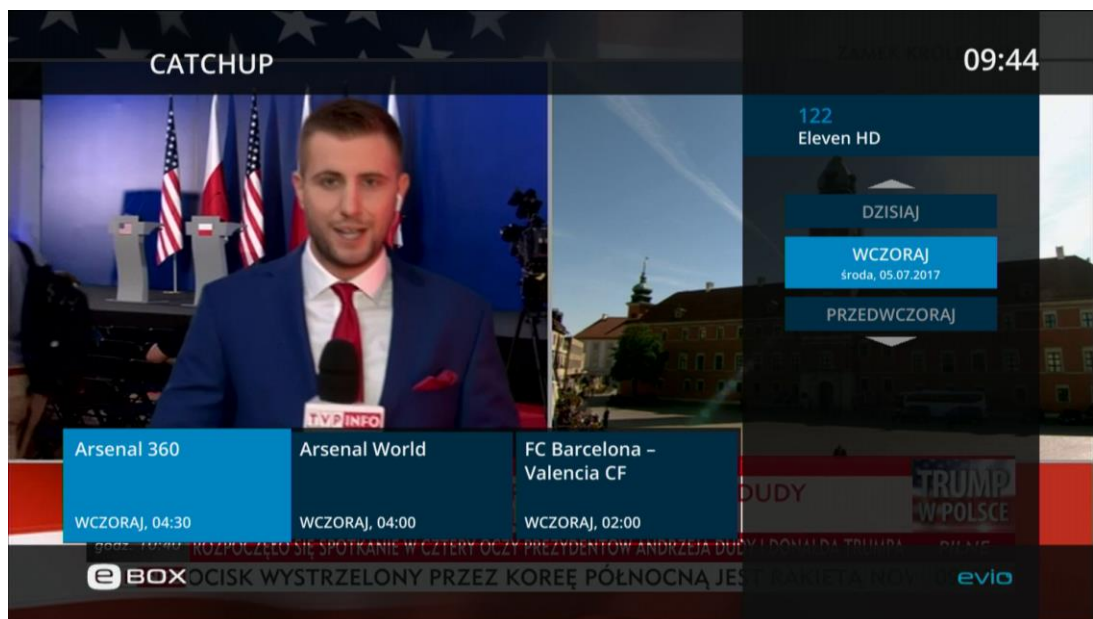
CATCHUP

09:44

122
Eleven HD

DZISIAJ

WCZORAJ
środa, 05.07.2017

PRZEDWCZORAJ

TVP INFO

Arsenal 360
WCZORAJ, 04:30

Arsenal World
WCZORAJ, 04:00

FC Barcelona – Valencia CF
WCZORAJ, 02:00

DUDY

TRUMP W POLSCE

godz. 10:40 ROZPOCZĘŁO SIĘ SPOTKANIE W CZTERY OCZY PREZYDENTÓW ANDRZEJA DUDY I DONALDA TRUMPA

PILNE

e BOX

OCISK WYSTRZELONY PRZEZ KOREĘ PÓŁNOCNĄ JEST RAKIETĄ NOW

evio